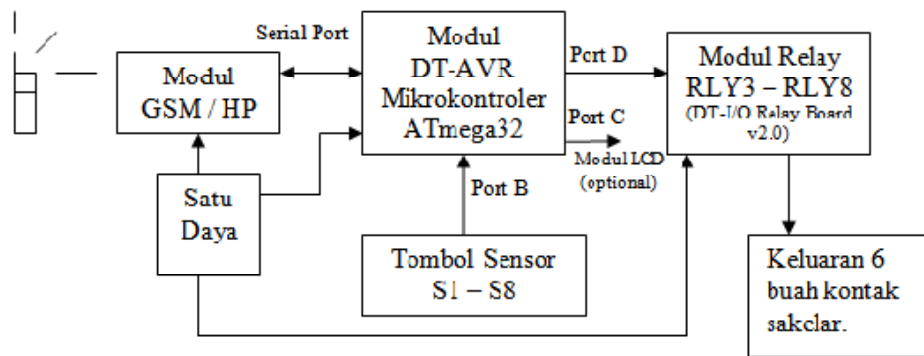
Serial Port

Modul GSM / HP

Modul DT-AVR Mikrokontroler ATmega32

Port D

Port C

Modul LCD (optional)

Modul Relay RLY3 – RLY8 (DT-I/O Relay Board v2.0)

Satu Daya

Port B

Tombol Sensor S1 – S8

Keluaran 6 buah kontak saklar.